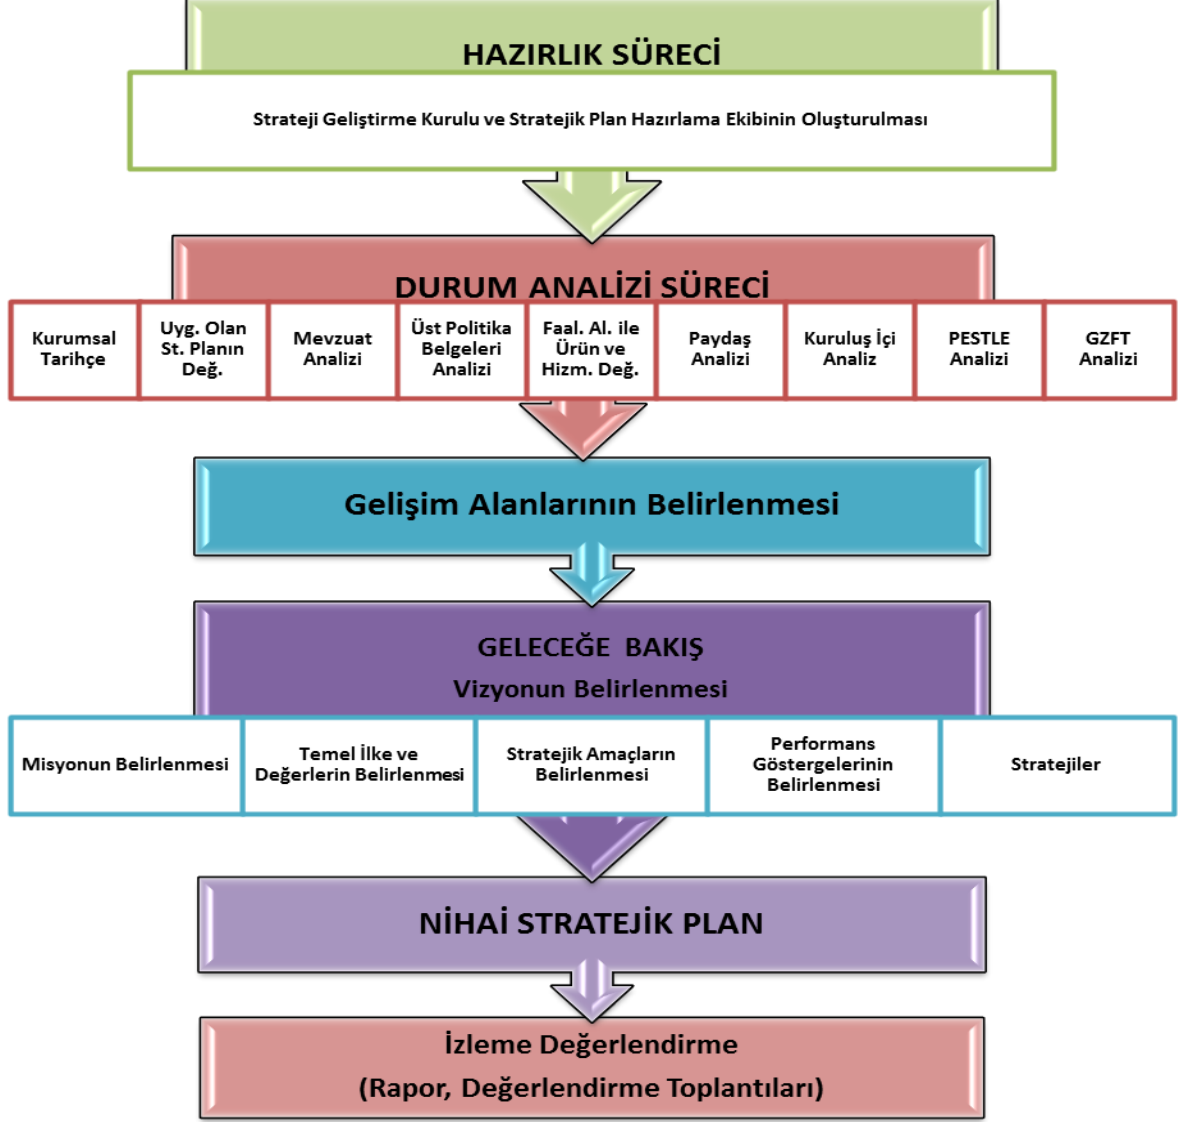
HAZIRLIK SÜRECİ

Strateji Geliştirme Kurulu ve Stratejik Plan Hazırlama Ekibinin Oluşturulması

DURUM ANALİZİ SÜRECİ

Kurumsal Tarihçe

Uyg. Olan St. Planın Değ.

Mevzuat Analizi

Üst Politika Belgeleri Analizi

Faal. Al. ile Ürün ve Hizm. Değ.

Paydaş Analizi

Kuruluş İçi Analiz

PESTLE Analizi

GZFT Analizi

Gelişim Alanlarının Belirlenmesi

GELECEĞE BAKIŞ
Vizyonun Belirlenmesi

Misyonun Belirlenmesi

Temel İlke ve Değerlerin Belirlenmesi

Stratejik Amaçların Belirlenmesi

Performans Göstergelerinin Belirlenmesi

Stratejiler

NİHAİ STRATEJİK PLAN

İzleme Değerlendirme
(Rapor, Değerlendirme Toplantıları)